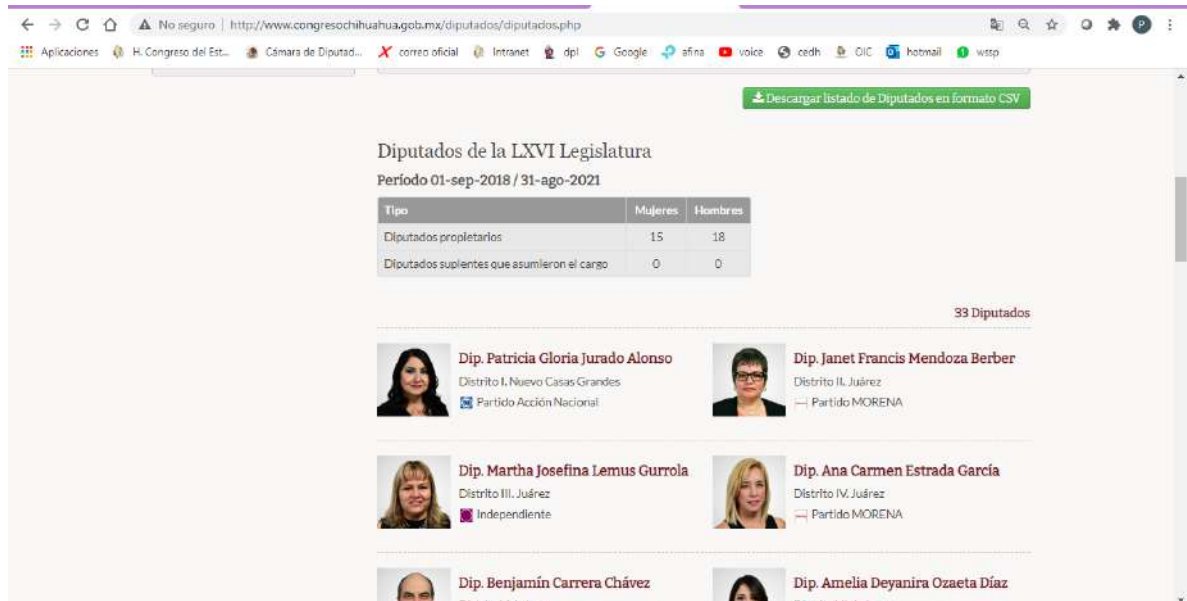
No seguro | http://www.congresochihuahua.gob.mx/diputados/diputados.php

Aplicaciones H. Congreso del Est... Cámara de Diputad... correo oficial Intranet dpl Google afina voice cedh OIC hotmail wssp

Descargar listado de Diputados en formato CSV

Diputados de la LXVI Legislatura

Período 01-sep-2018 / 31-ago-2021

| Tipo | Mujeres | Hombres |
|---|---|---|
| Diputados propietarios | 15 | 18 |
| Diputados suplentes que asumieron el cargo | 0 | 0 |

33 Diputados

Dip. Patricia Gloria Jurado Alonso
Distrito I. Nuevo Casas Grandes
Partido Acción Nacional

Dip. Janet Francis Mendoza Berber
Distrito II. Juárez
Partido MORENA

Dip. Martha Josefina Lemus Gurrola
Distrito III. Juárez
Independiente

Dip. Ana Carmen Estrada García
Distrito IV. Juárez
Partido MORENA

Dip. Benjamín Carrera Chávez

Dip. Amelia Deyanira Ozaeta Díaz